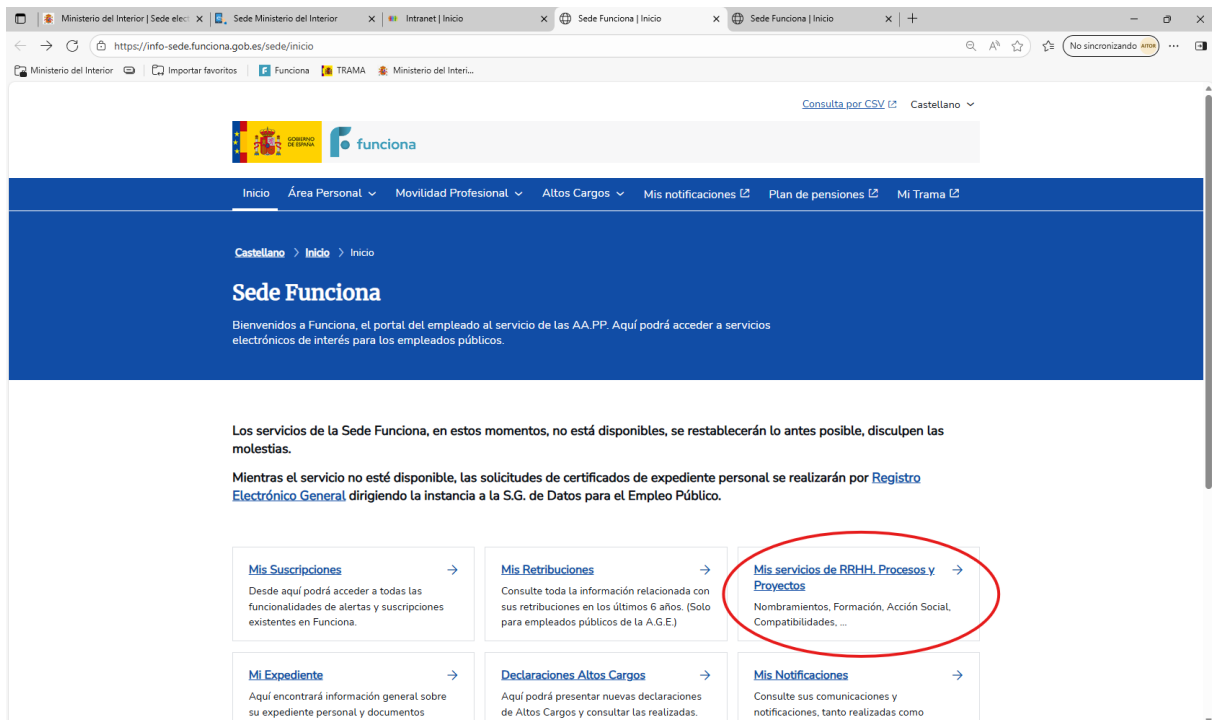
Ministerio del Interior | Sede elec
Sede Ministerio del Interior
Intranet | Inicio
Sede Funciona | Inicio
Sede Funciona | Inicio

https://info-sede.funciona.gob.es/sede/inicio

No sincronizando AITOR

Ministerio del Interior
Importar favoritos
Funciona
TRAMA
Ministerio del Interi...

Consulta por CSV
Castellano

GOBIERNO DE ESPAÑA
funciona

Inicio
Área Personal
Movilidad Profesional
Altos Cargos
Mis notificaciones
Plan de pensiones
Mi Trama

Castellano > Inicio > Inicio

Sede Funciona

Bienvenidos a Funciona, el portal del empleado al servicio de las AA.PP. Aquí podrá acceder a servicios electrónicos de interés para los empleados públicos.

Los servicios de la Sede Funciona, en estos momentos, no está disponibles, se restablecerán lo antes posible, disculpen las molestias.

Mientras el servicio no esté disponible, las solicitudes de certificados de expediente personal se realizarán por Registro Electrónico General dirigiendo la instancia a la S.G. de Datos para el Empleo Público.

Mis Suscripciones
Desde aquí podrá acceder a todas las funcionalidades de alertas y suscripciones existentes en Funciona.

Mis Retribuciones
Consulte toda la información relacionada con sus retribuciones en los últimos 6 años. (Solo para empleados públicos de la A.G.E.)

Mis servicios de RRHH. Procesos y Proyectos
Nombramientos, Formación, Acción Social, Compatibilidades, ...

Mi Expediente
Aquí encontrará información general sobre su expediente personal y documentos

Declaraciones Altos Cargos
Aquí podrá presentar nuevas declaraciones de Altos Cargos y consultar las realizadas.

Mis Notificaciones
Consulte sus comunicaciones y notificaciones, tanto realizadas como